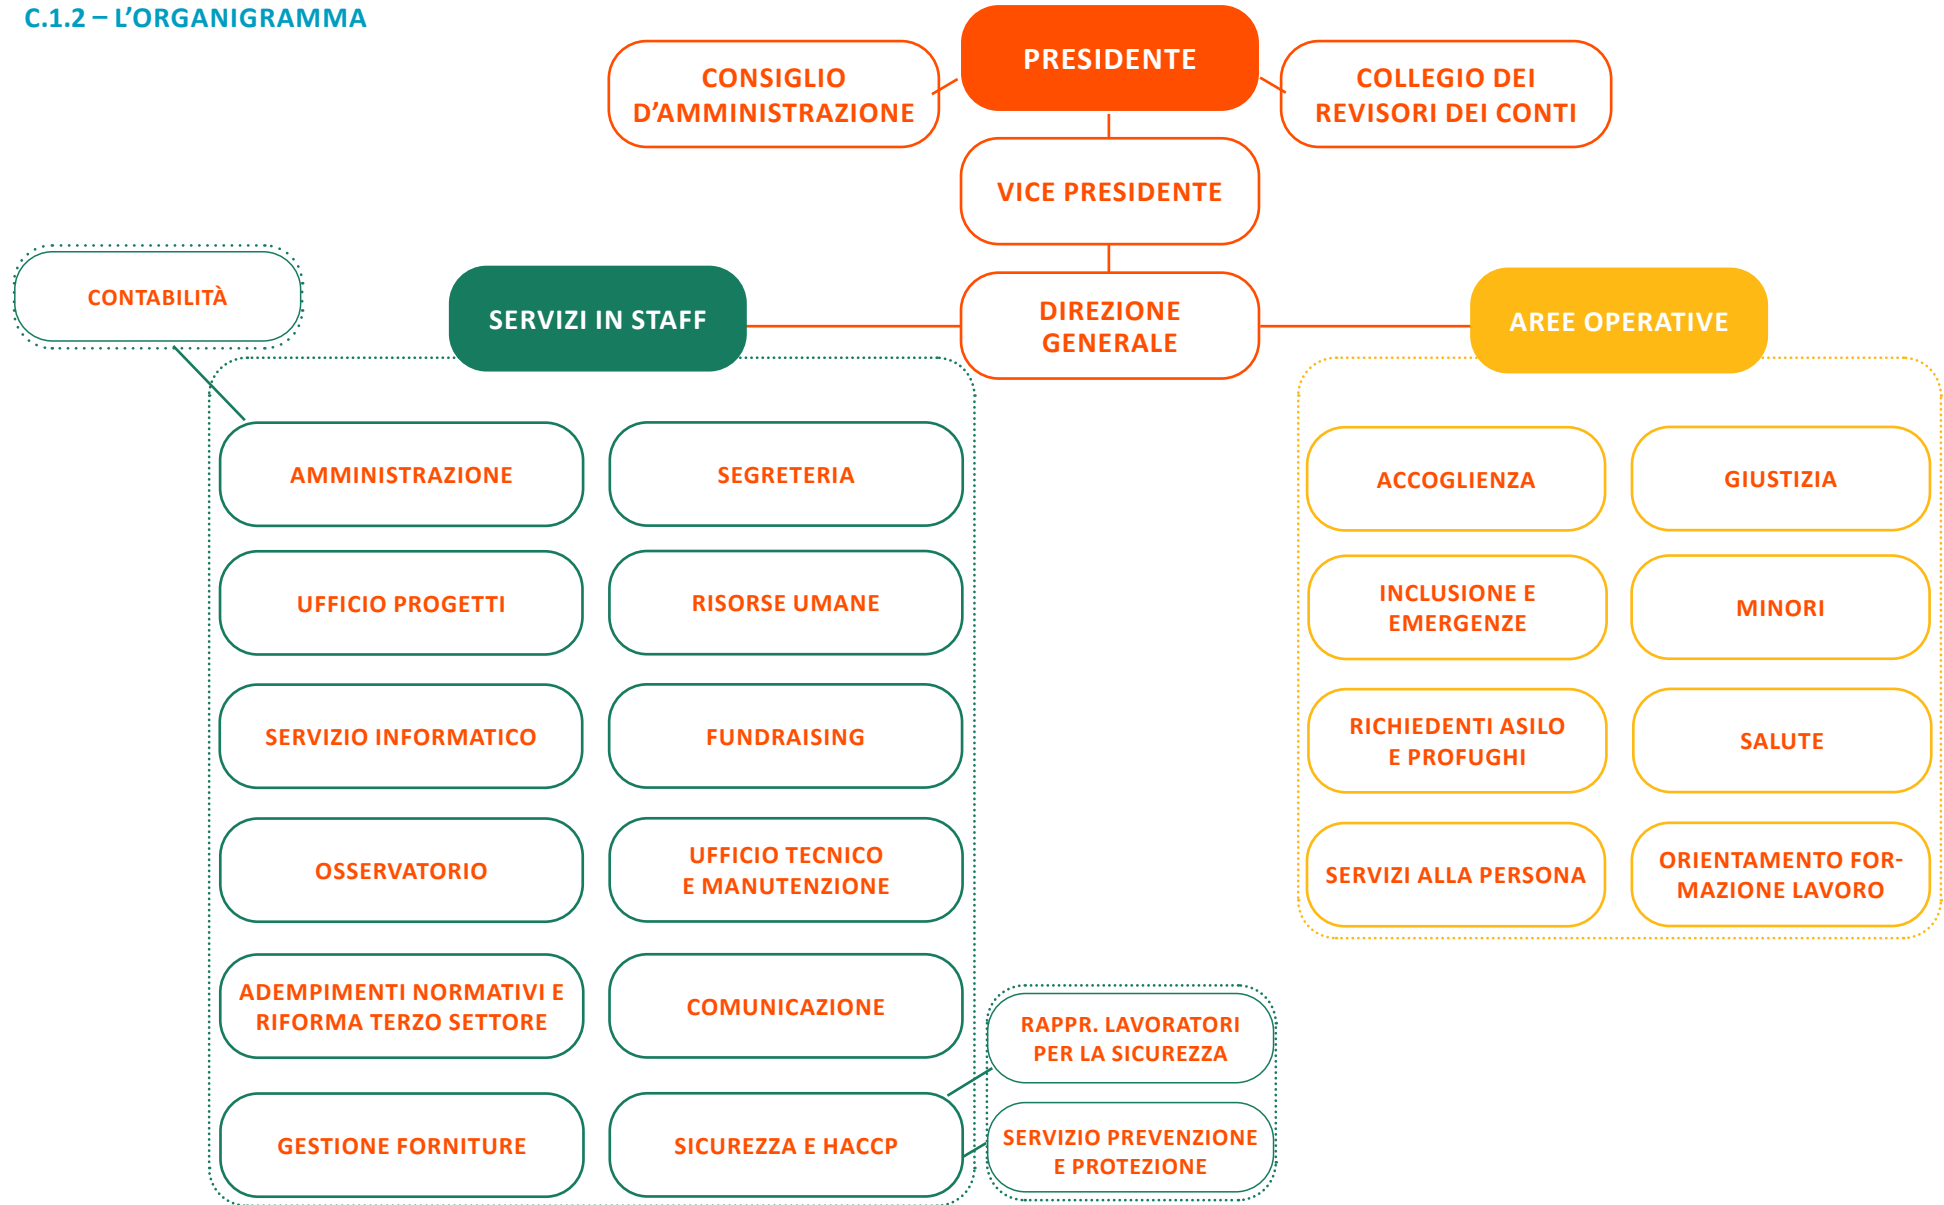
C.1.2 – L'ORGANIGRAMMA

CONSIGLIO D'AMMINISTRAZIONE

PRESIDENTE

COLLEGIO DEI REVISORI DEI CONTI

VICE PRESIDENTE

CONTABILITÀ

SERVIZI IN STAFF

DIREZIONE GENERALE

AREE OPERATIVE

AMMINISTRAZIONE

SEGRETERIA

UFFICIO PROGETTI

RISORSE UMANE

SERVIZIO INFORMATICO

FUNDRAISING

OSSERVATORIO

UFFICIO TECNICO E MANUTENZIONE

ADEMPIMENTI NORMATIVI E RIFORMA TERZO SETTORE

COMUNICAZIONE

GESTIONE FORNITURE

SICUREZZA E HACCP

RAPPR. LAVORATORI PER LA SICUREZZA

SERVIZIO PREVENZIONE E PROTEZIONE

ACCOGLIENZA

GIUSTIZIA

INCLUSIONE E EMERGENZE

MINORI

RICHIEDENTI ASILO E PROFUGHI

SALUTE

SERVIZI ALLA PERSONA

ORIENTAMENTO FORMAZIONE LAVORO